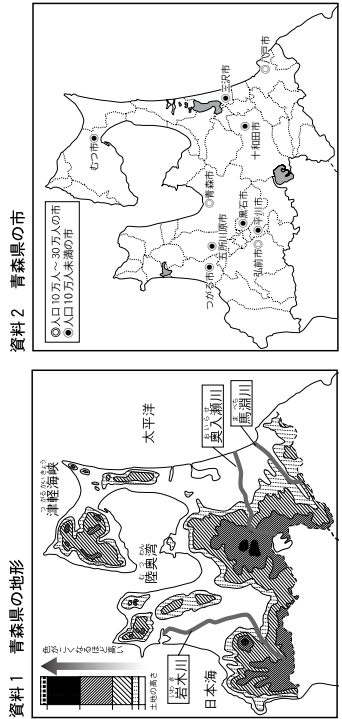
資料1　青森県の地形

色が濃くなるほど高い

土地の高さ

津軽海峡

陸奥湾

日本海

岩木川

太平洋

奥入瀬川

馬淵川

資料2　青森県の市

◎人口10万人〜30万人の市
●人口10万人未満の市

むつ市

つがる市

五所川原市

青森市

黒石市

平川市

弘前市

十和田市

三沢市

八戸市